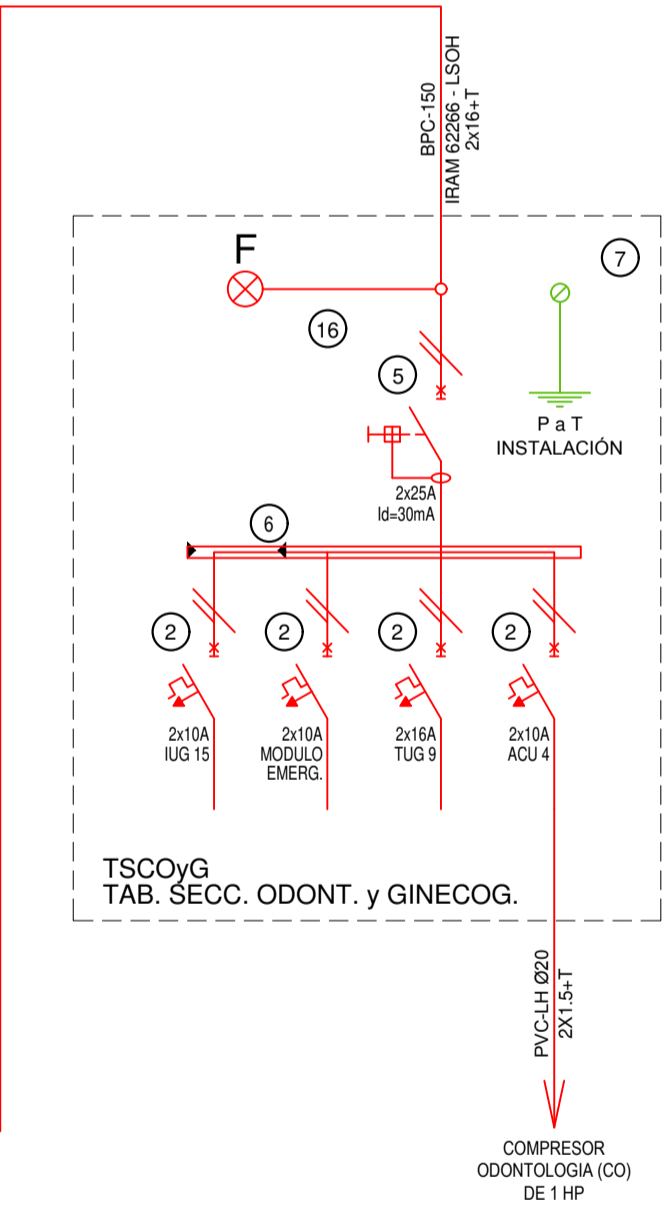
BPC-150
IRAM 62266 - LSOH
2x16+T

F

7

16

5

P a T
INSTALACIÓN

2x25A
Id=30mA

6

2

2

2

2

2x10A
IUG 15

2x10A
MODULO
EMERG.

2x16A
TUG 9

2x10A
ACU 4

TSCOyG
TAB. SECC. ODONT. y GINECOG.

PVC-LH Ø20
2X1.5+T

COMPRESOR
ODONTOLOGIA (CO)
DE 1 HP